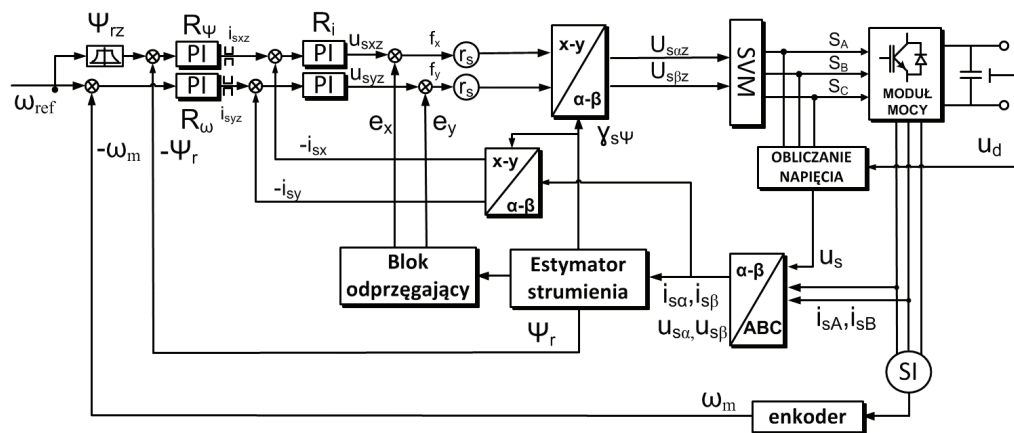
$\Psi_{rz}$

$R_\Psi$ PI $i_{sxz}$ $R_i$ PI $u_{sxz}$ $f_x$ $r_s$

PI $u_{syz}$ $f_y$ $r_s$

$\omega_{ref}$

$R_\omega$ $i_{syz}$

x-y

α-β

$U_{s\alpha z}$

$U_{s\beta z}$

SVM

$S_A$

$S_B$

$S_C$

MODUŁ MOCY

$-\omega_m$ $-\Psi_r$ $e_x$ $e_y$ $\gamma_{s\Psi}$

$-i_{sx}$

x-y

α-β

$-i_{sy}$

OBLICZANIE NAPIĘCIA

$u_d$

Blok odprzęgający

Estymator strumienia

α-β

ABC

$u_s$

$i_{s\alpha}, i_{s\beta}$

$u_{s\alpha}, u_{s\beta}$

$i_{sA}, i_{sB}$

$\Psi_r$

SI

$\omega_m$

enkoder